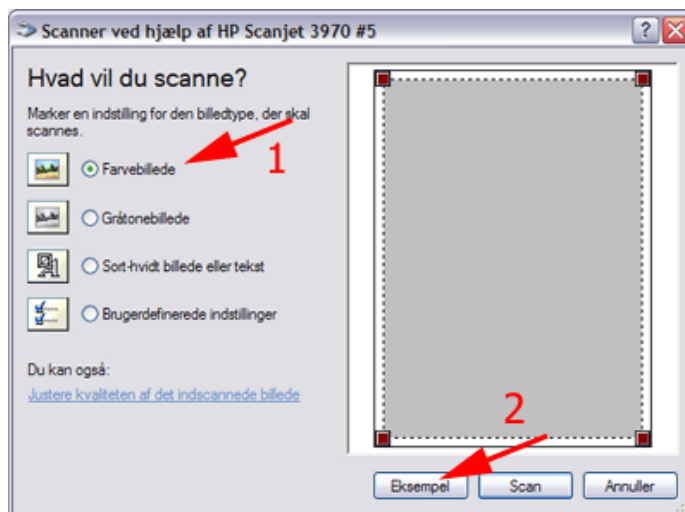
Scanner ved hjælp af HP Scanjet 3970 #5

?

Hvad vil du scanne?

Marker en indstilling for den billedtype, der skal scannes.

Farvebillede

1

Gråtonebillede

Sort-hvidt billede eller tekst

Brugerdefinerede indstillinger

Du kan også:

Justere kvaliteten af det indscannede billede

2

Eksempel

Scan

Annuller